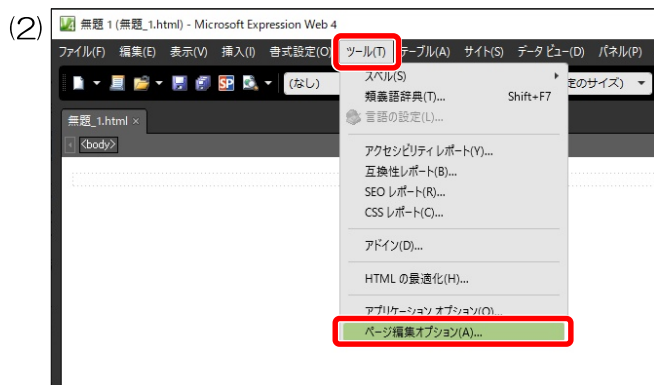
(2) 無題 1 (無題_1.html) - Microsoft Expression Web 4

ファイル(F) 編集(E) 表示(V) 挿入(I) 書式設定(O) ツール(T) テーブル(A) サイト(S) データ ビュー(D) パネル(P)

(なし) 定のサイズ)

無題_1.html ×

<body>

スペル(S)
類義語辞典(T)... Shift+F7
言語の設定(L)...
アクセシビリティ レポート(Y)...
互換性レポート(B)...
SEO レポート(R)...
CSS レポート(C)...
アドイン(D)...
HTML の最適化(H)...
アプリケーション オプション(O)...
ページ編集オプション(A)...